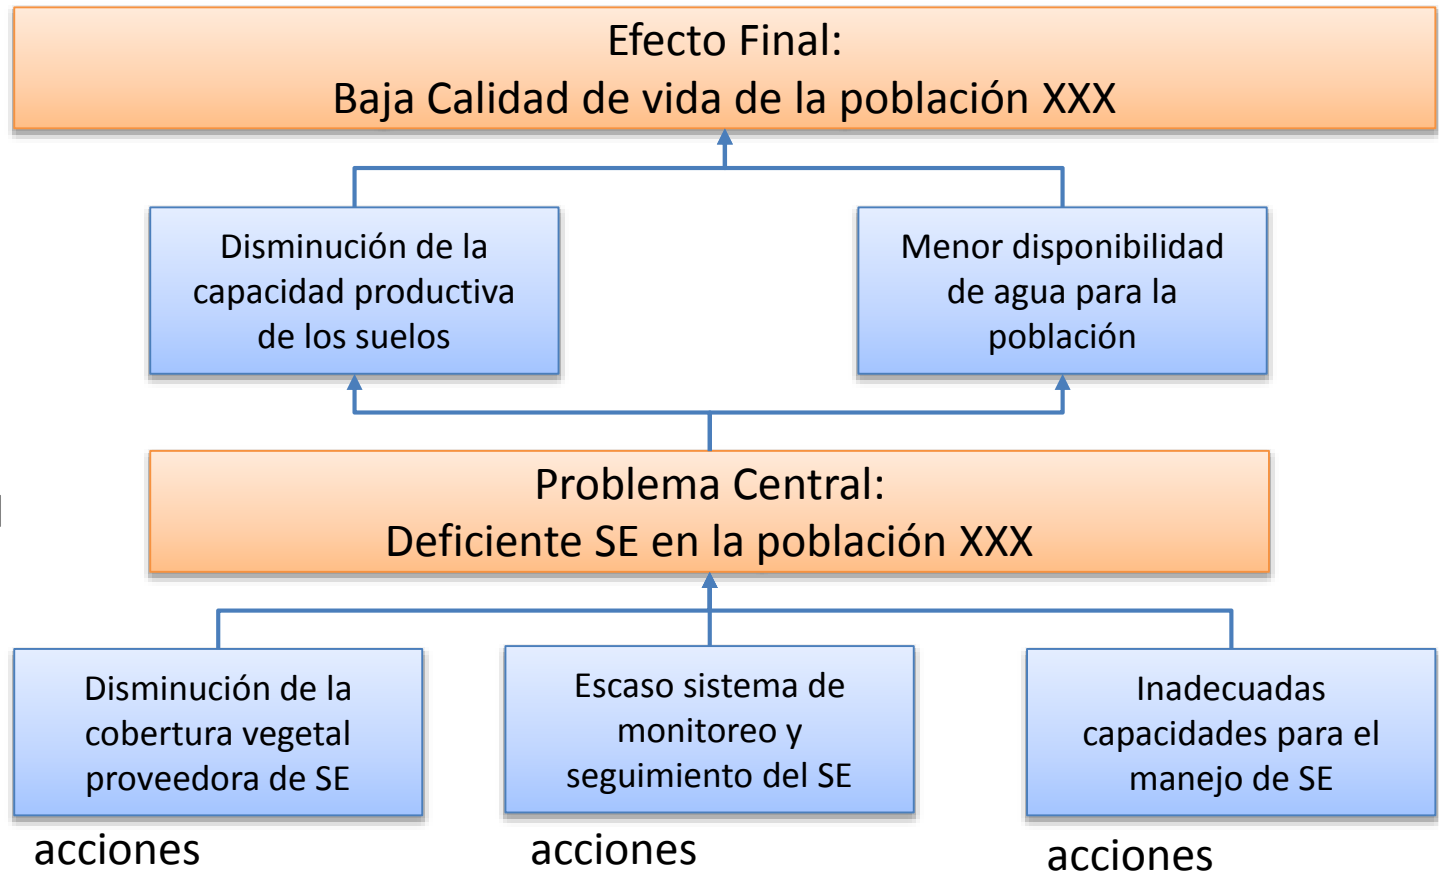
Efecto Final:
Baja Calidad de vida de la población XXX

Disminución de la capacidad productiva de los suelos

Menor disponibilidad de agua para la población

Problema Central:
Deficiente SE en la población XXX

Disminución de la cobertura vegetal proveedora de SE

Escaso sistema de monitoreo y seguimiento del SE

Inadecuadas capacidades para el manejo de SE

acciones

acciones

acciones